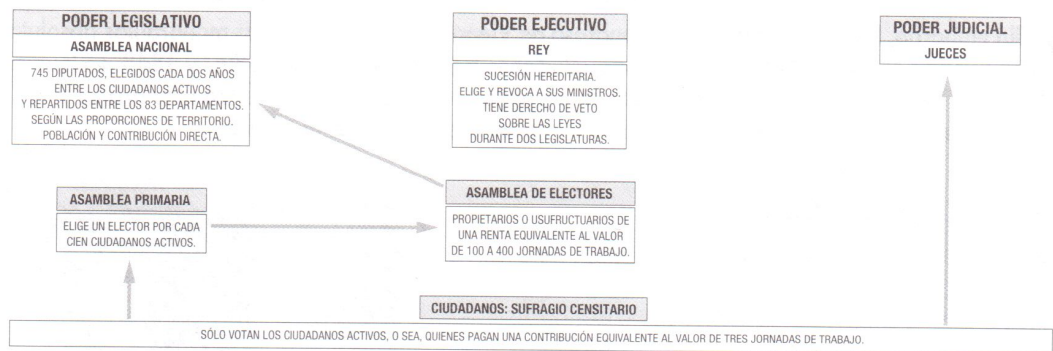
PODER LEGISLATIVO

ASAMBLEA NACIONAL

745 DIPUTADOS, ELEGIDOS CADA DOS AÑOS ENTRE LOS CIUDADANOS ACTIVOS Y REPARTIDOS ENTRE LOS 83 DEPARTAMENTOS. SEGÚN LAS PROPORCIONES DE TERRITORIO. POBLACIÓN Y CONTRIBUCIÓN DIRECTA.

PODER EJECUTIVO

REY

SUCESIÓN HEREDITARIA. ELIGE Y REVOCA A SUS MINISTROS. TIENE DERECHO DE VETO SOBRE LAS LEYES DURANTE DOS LEGISLATURAS.

PODER JUDICIAL

JUECES

ASAMBLEA PRIMARIA

ELIGE UN ELECTOR POR CADA CIEN CIUDADANOS ACTIVOS.

ASAMBLEA DE ELECTORES

PROPIETARIOS O USUFRUCTUARIOS DE UNA RENTA EQUIVALENTE AL VALOR DE 100 A 400 JORNADAS DE TRABAJO.

CIUDADANOS: SUFRAGIO CENSITARIO

SÓLO VOTAN LOS CIUDADANOS ACTIVOS, O SEA, QUIENES PAGAN UNA CONTRIBUCIÓN EQUIVALENTE AL VALOR DE TRES JORNADAS DE TRABAJO.